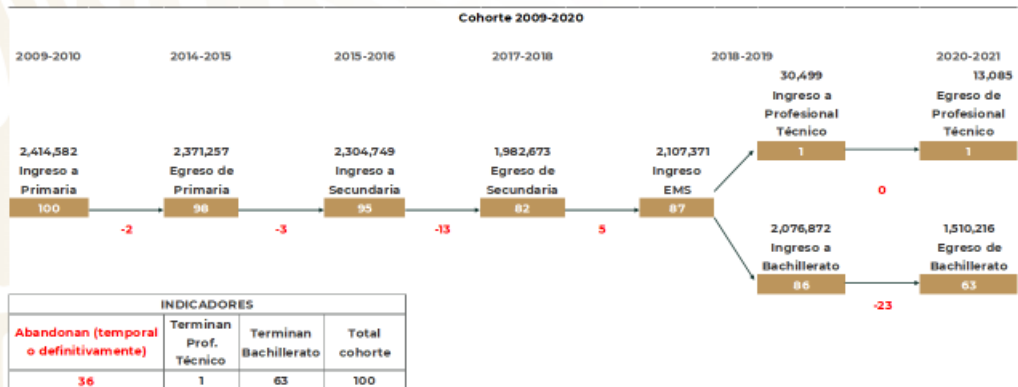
Cohorte 2009-2020

2009-2010

2,414,582
Ingreso a
Primaria
100

-2

2014-2015

2,371,257
Egreso de
Primaria
98

-3

2015-2016

2,304,749
Ingreso a
Secundaria
95

-13

2017-2018

1,982,673
Egreso de
Secundaria
82

5

2018-2019

2,107,371
Ingreso
EMS
87

30,499
Ingreso a
Profesional
Técnico
1

0

2,076,872
Ingreso a
Bachillerato
86

-23

2020-2021

13,085
Egreso de
Profesional
Técnico
1

1,510,216
Egreso de
Bachillerato
63

| INDICADORES | | | |
|---|---|---|---|
| Abandonan (temporal o definitivamente) | Terminan Prof. Técnico | Terminan Bachillerato | Total cohorte |
| 36 | 1 | 63 | 100 |